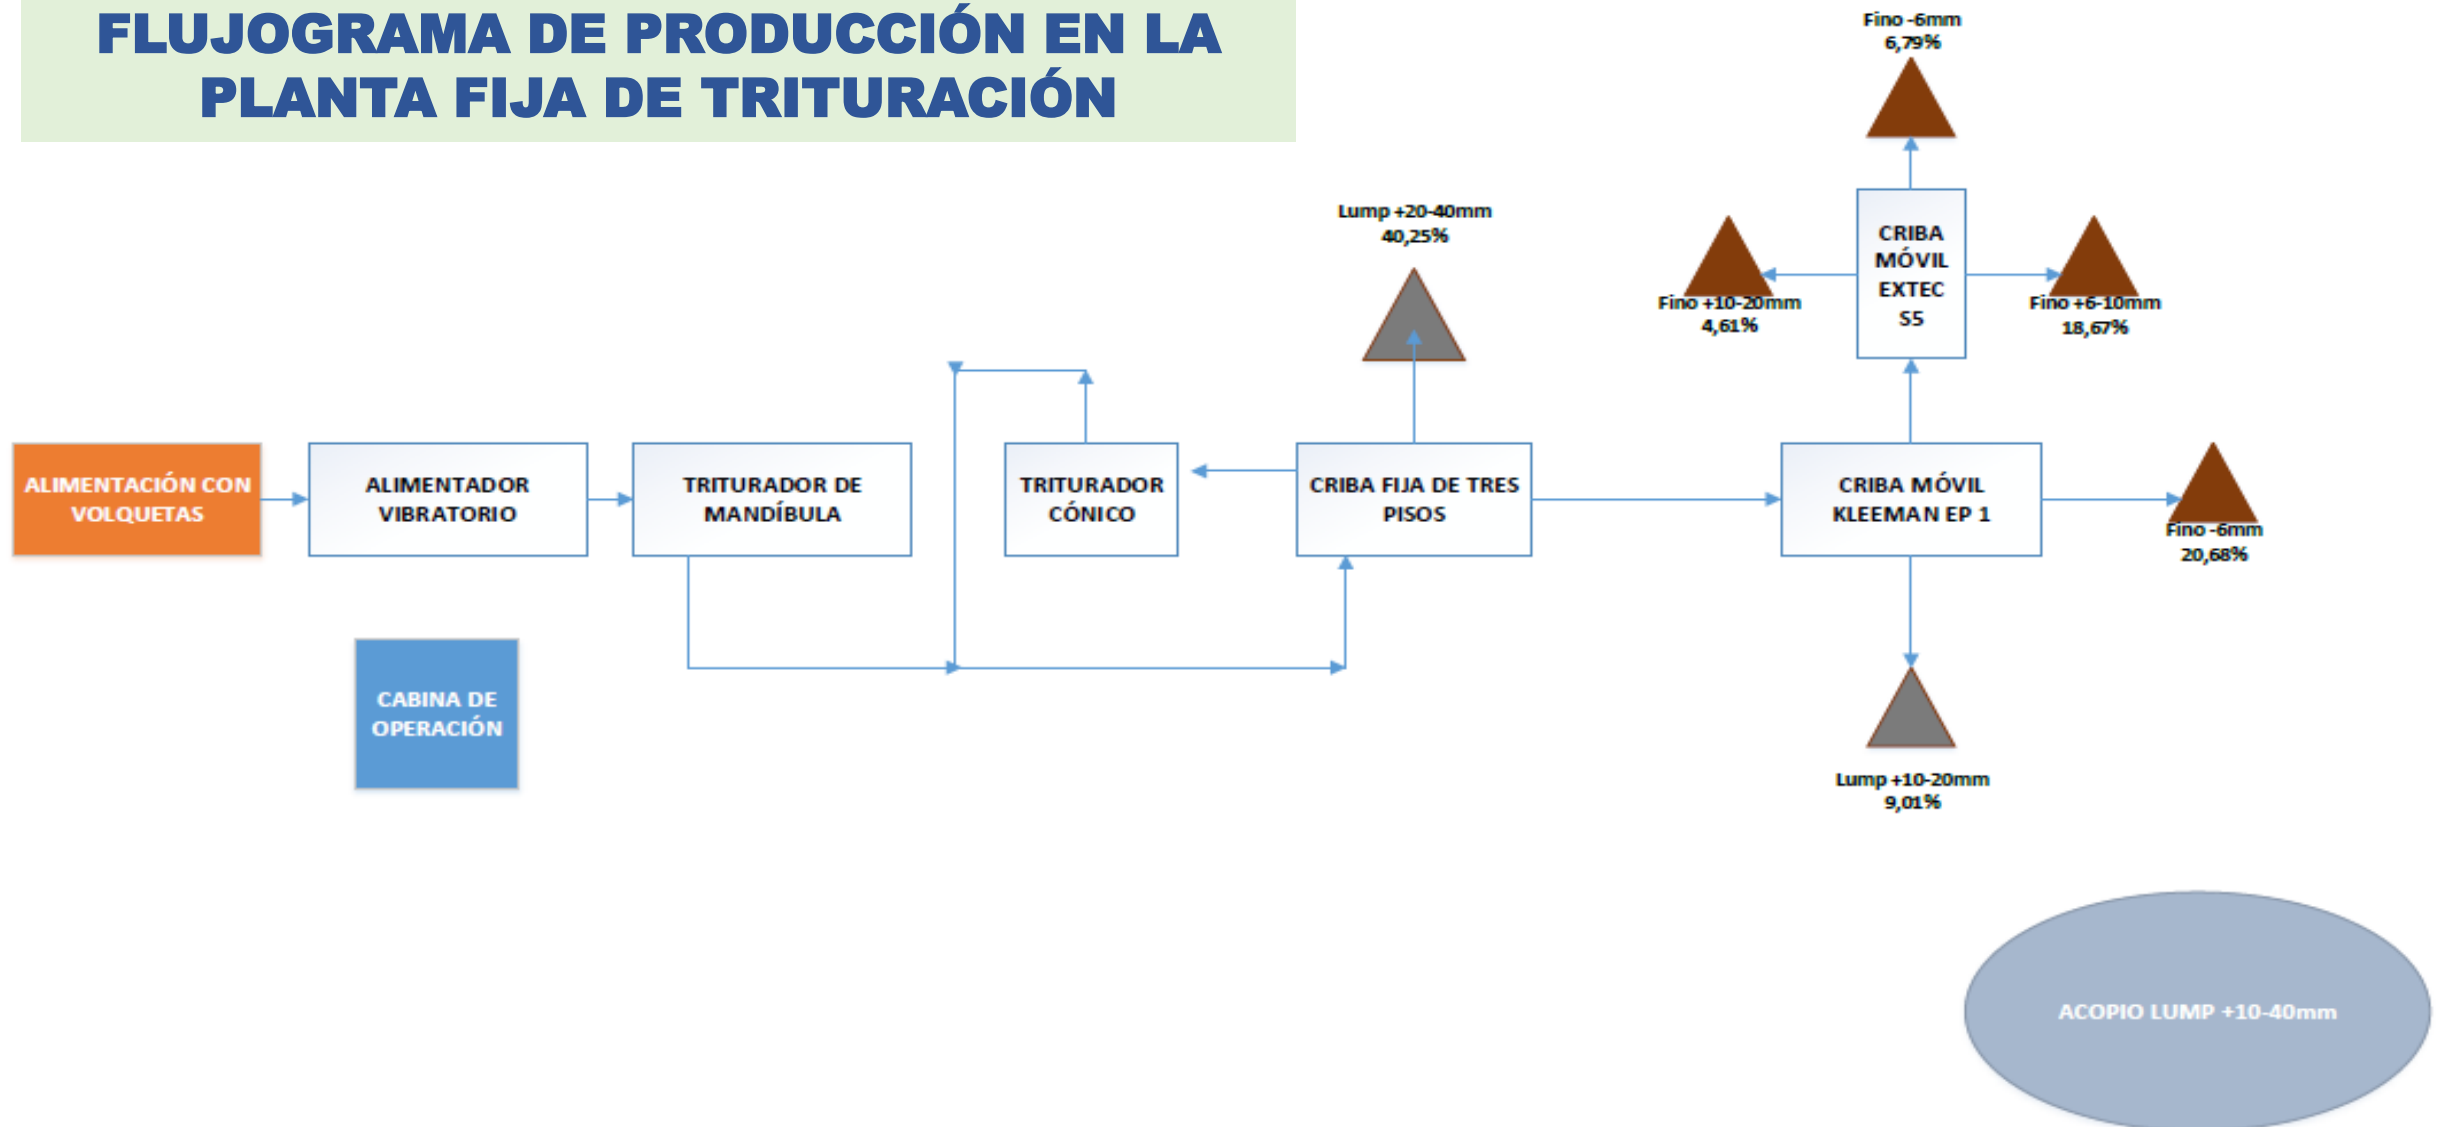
FLUJOGRAMA DE PRODUCCIÓN EN LA PLANTA FIJA DE TRITURACIÓN

Fino -6mm
6,79%

Lump +20-40mm
40,25%

CRIBA MÓVIL EXTEC S5

Fino +10-20mm
4,61%

Fino +6-10mm
18,67%

ALIMENTACIÓN CON VOLQUETAS

ALIMENTADOR VIBRATORIO

TRITURADOR DE MANDÍBULA

TRITURADOR CÓNICO

CRIBA FIJA DE TRES PISOS

CRIBA MÓVIL KLEEMAN EP 1

Fino -6mm
20,68%

CABINA DE OPERACIÓN

Lump +10-20mm
9,01%

ACOPIO LUMP +10-40mm